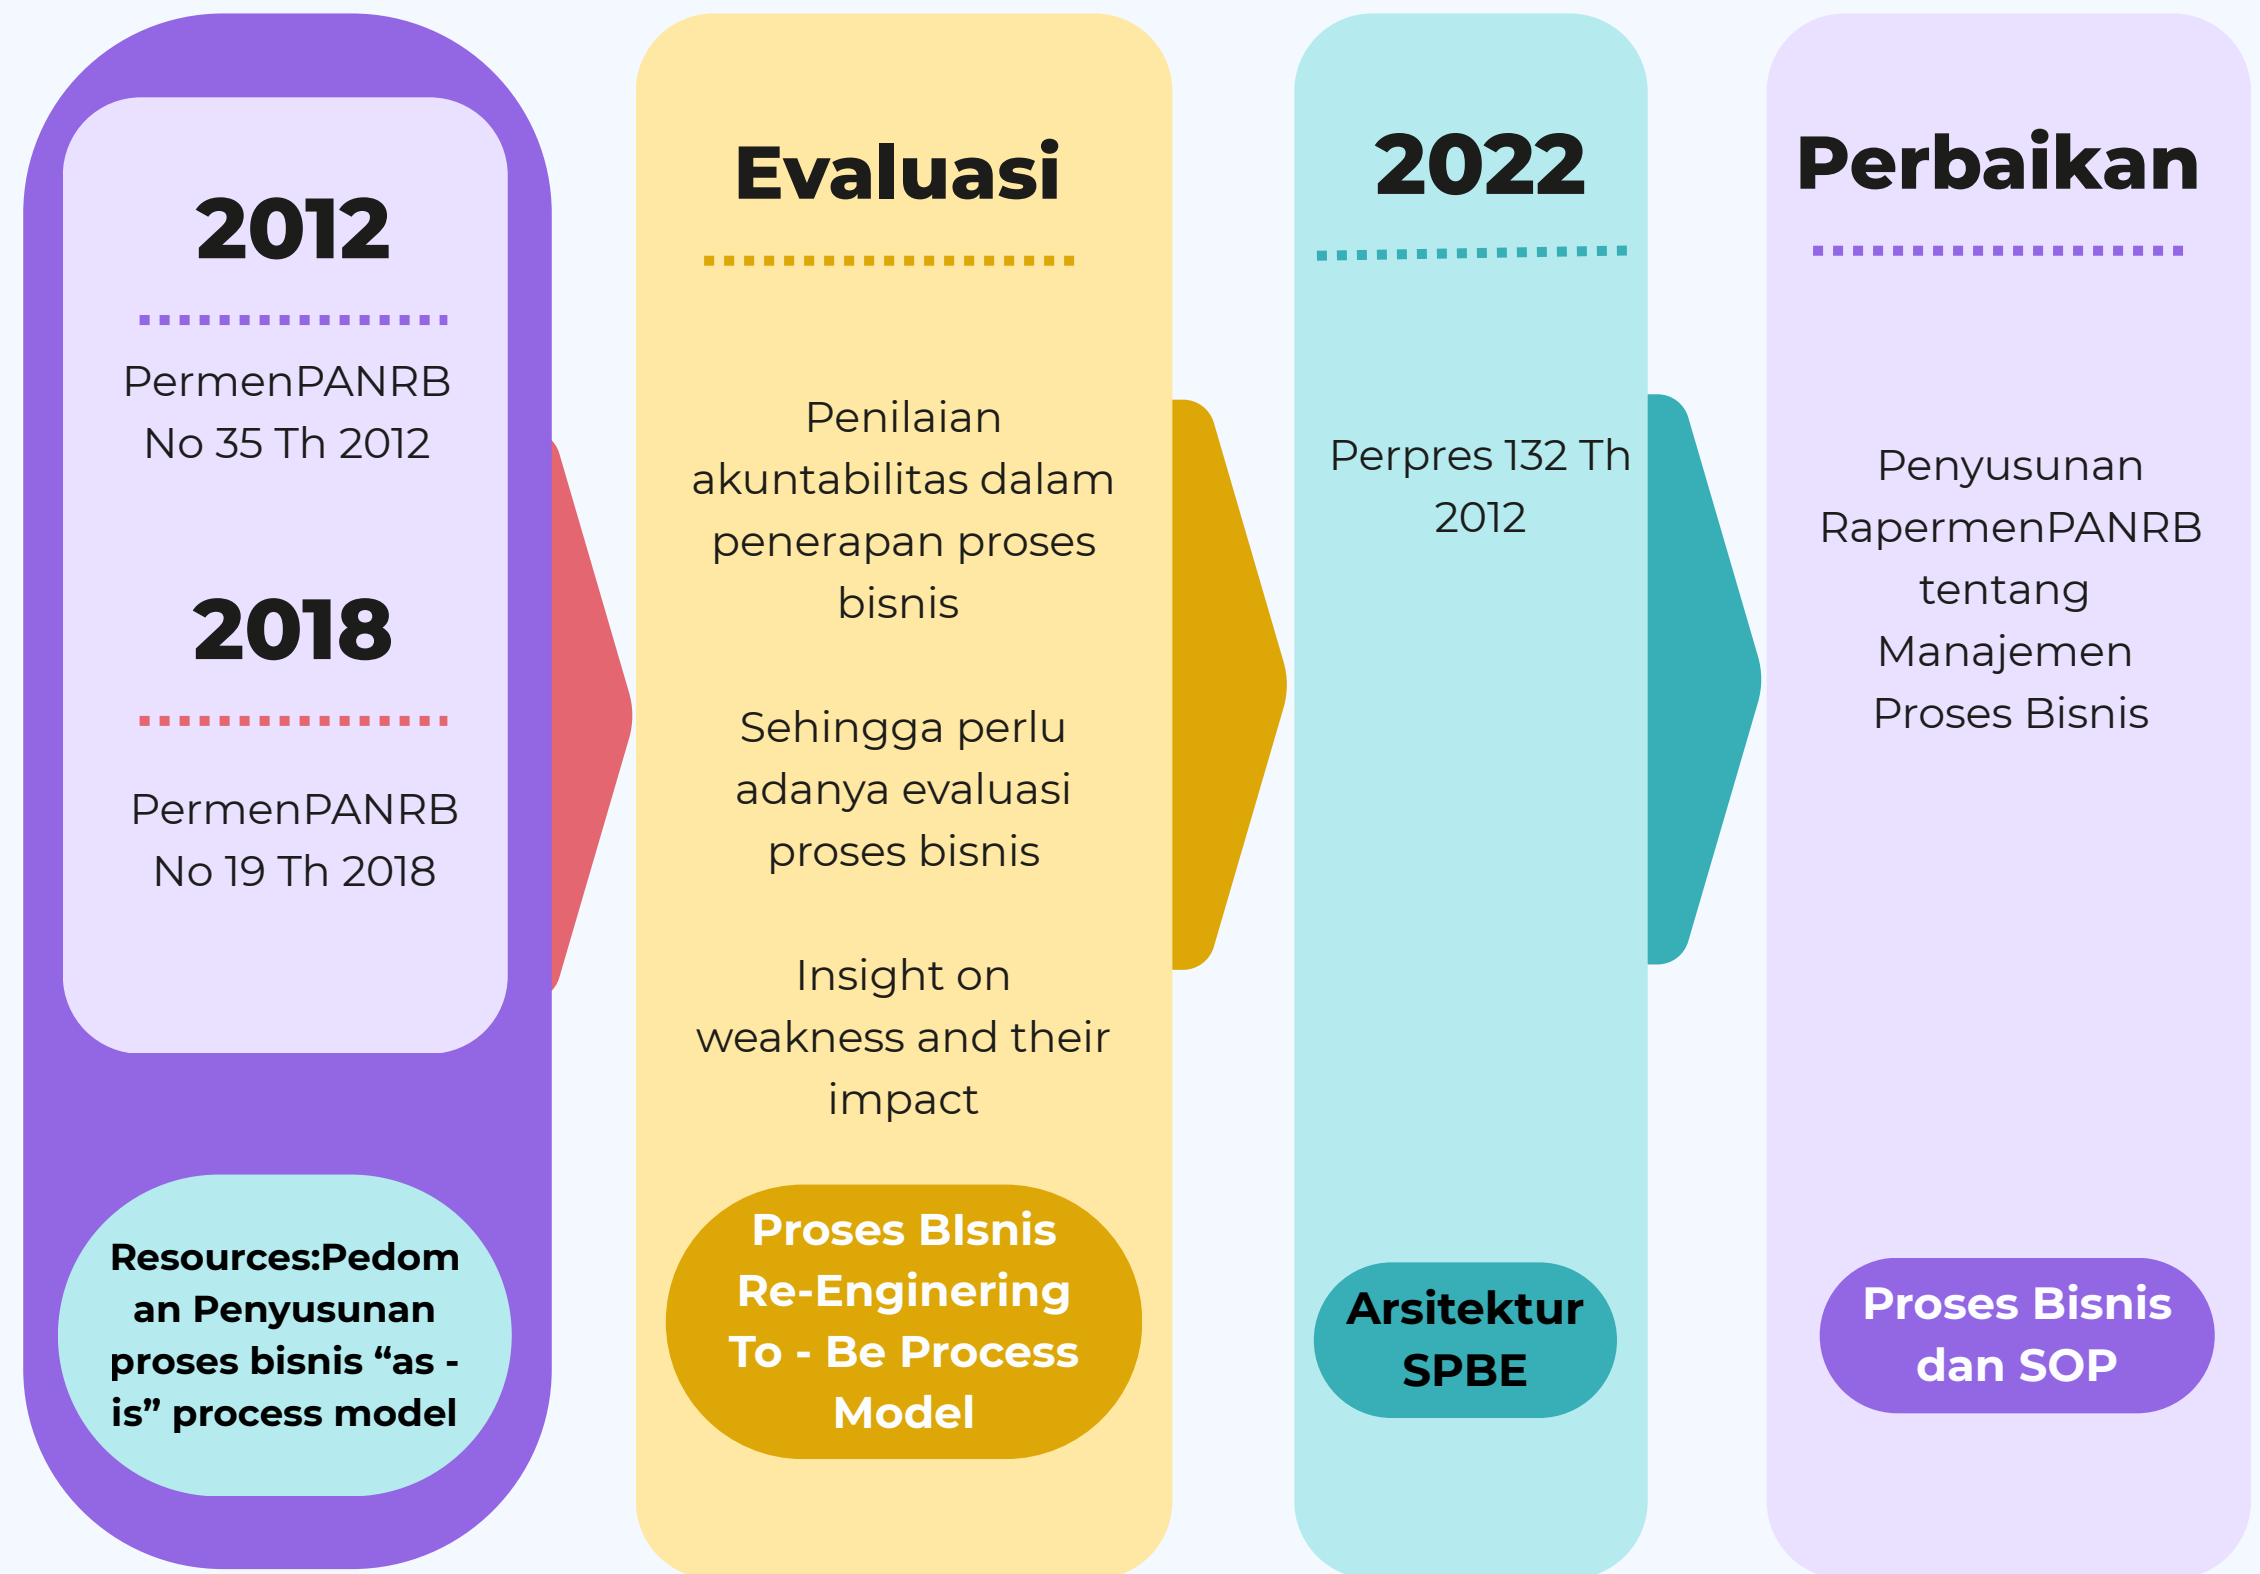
2012

PermenPANRB No 35 Th 2012

2018

PermenPANRB No 19 Th 2018

Resources:Pedoman Penyusunan proses bisnis “as - is” process model

Evaluasi

Penilaian akuntabilitas dalam penerapan proses bisnis

Sehingga perlu adanya evaluasi proses bisnis

Insight on weakness and their impact

Proses BIsnis Re-Enginering To - Be Process Model

2022

Perpres 132 Th 2012

Arsitektur SPBE

Perbaikan

Penyusunan RapermenPANRB tentang Manajemen Proses Bisnis

Proses Bisnis dan SOP